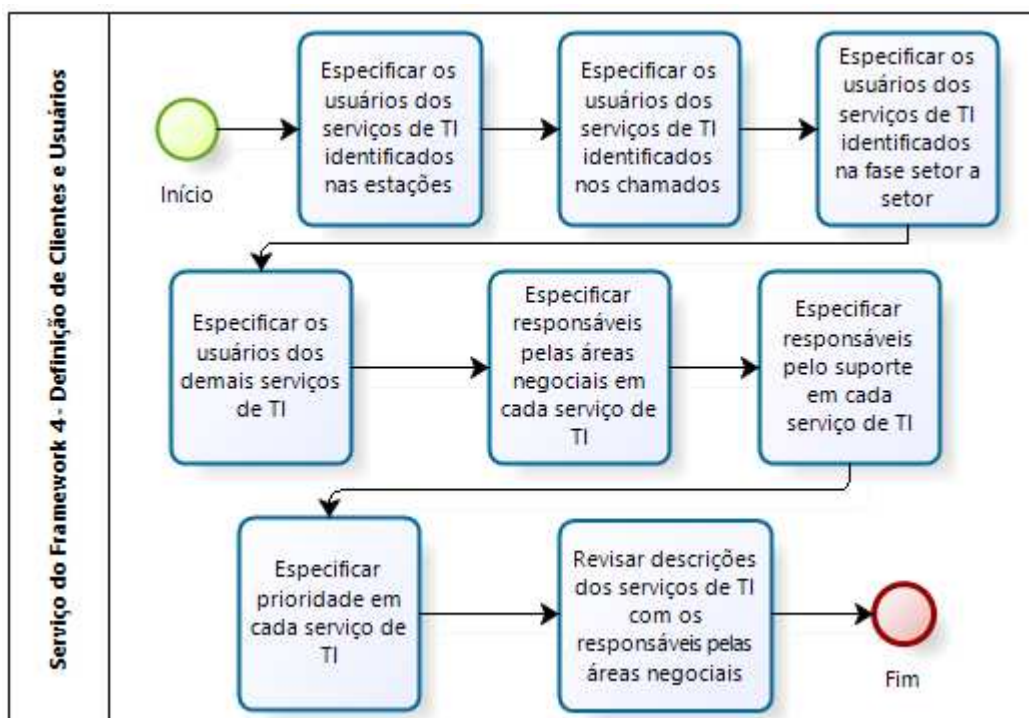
Serviço do Framework 4 - Definição de Clientes e Usuários

Início

Especificar os usuários dos serviços de TI identificados nas estações

Especificar os usuários dos serviços de TI identificados nos chamados

Especificar os usuários dos serviços de TI identificados na fase setor a setor

Especificar os usuários dos demais serviços de TI

Especificar responsáveis pelas áreas negociais em cada serviço de TI

Especificar responsáveis pelo suporte em cada serviço de TI

Especificar prioridade em cada serviço de TI

Revisar descrições dos serviços de TI com os responsáveis pelas áreas negociais

Fim